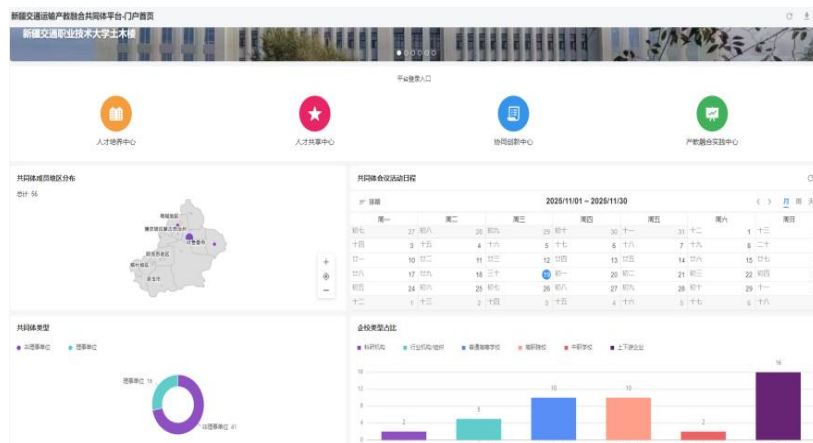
新疆交通运输产教融合共同体平台-门户首页

新疆交通职业技术大学土木楼

平台登录入口

人才培养中心

人才共享中心

协同创新中心

产教融合实践中心

共同体成员地区分布

总计: 56

共同体会议活动日程

筛选

2025/11/01 ~ 2025/11/30

月 周 天

| 周一 | 周二 | 周三 | 周四 | 周五 | 周六 | 周日 |
|---|---|---|---|---|---|---|
| 初七 27 | 初八 28 | 初九 29 | 初十 30 | 十一 31 | 十二 1 | 十三 2 |
| 十四 3 | 十五 4 | 十六 5 | 十七 6 | 十八 7 | 十九 8 | 二十 9 |
| 廿一 10 | 廿二 11 | 廿三 12 | 廿四 13 | 廿五 14 | 廿六 15 | 廿七 16 |
| 廿八 17 | 廿九 18 | 三十 19 | 初一 20 | 初二 21 | 初三 22 | 初四 23 |
| 初五 24 | 初六 25 | 初七 26 | 初八 27 | 初九 28 | 初十 29 | 十一 30 |
| 十二 1 | 十三 2 | 十四 3 | 十五 4 | 十六 5 | 十七 6 | 十八 |

共同体类型

非理事单位 理事单位

理事单位 15

非理事单位 41

企校类型占比

科研机构 行业机构/组织 普通高等学校 高职院校 中职学校 上下游企业

16 14 12 10 8 6 4 2 0

2 5 10 10 2 16